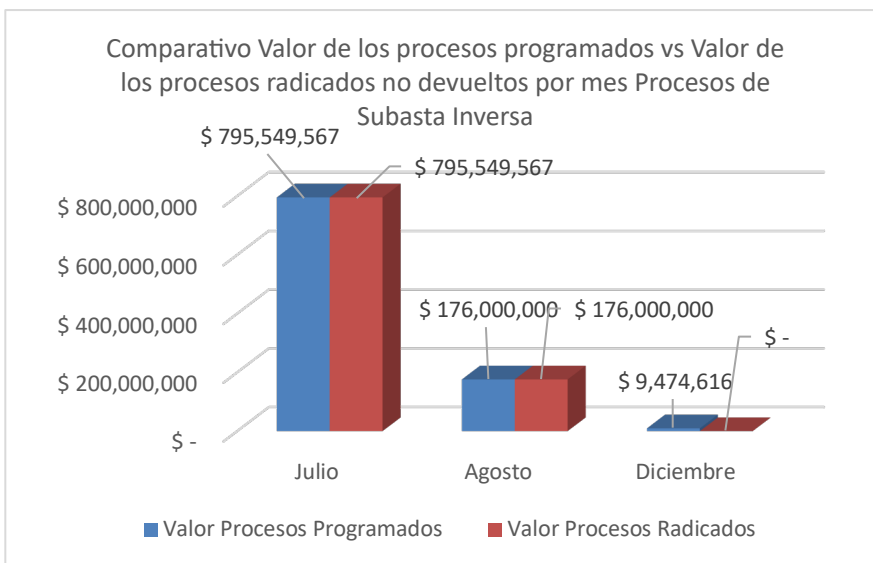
Comparativo Valor de los procesos programados vs Valor de los procesos radicados no devueltos por mes Procesos de Subasta Inversa

$ 795,549,567
$ 795,549,567
$ 176,000,000
$ 176,000,000
$ 9,474,616
$ -

$ 800,000,000
$ 600,000,000
$ 400,000,000
$ 200,000,000
$ -

Julio
Agosto
Diciembre

Valor Procesos Programados
Valor Procesos Radicados